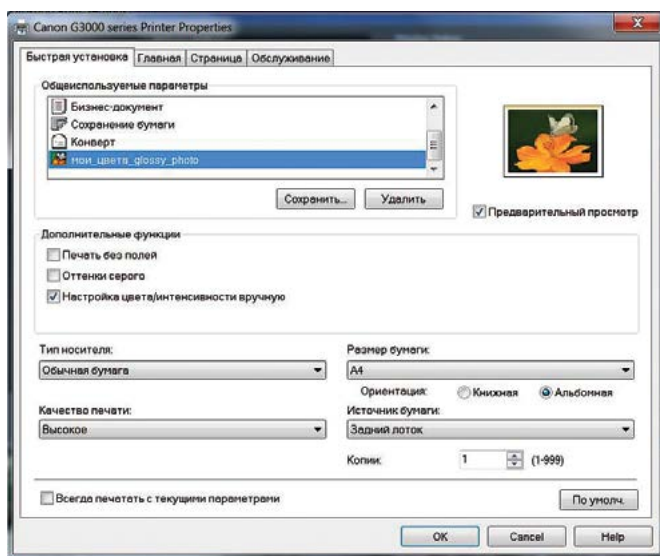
Canon G3000 series Printer Properties

Быстрая установка | Главная | Страница | Обслуживание

Общеиспользуемые параметры
Бизнес-документ
Сохранение бумаги
Конверт
мои_цвета_glossy_photo

Сохранить... | Удалить

Предварительный просмотр

Дополнительные функции
Печать без полей
Оттенки серого
Настройка цвета/интенсивности вручную

Тип носителя:
Обычная бумага

Размер бумаги:
A4

Ориентация: Книжная | Альбомная

Качество печати:
Высокое

Источник бумаги:
Задний лоток

Копии: 1 (1-999)

Всегда печатать с текущими параметрами

По умолч.

OK | Cancel | Help